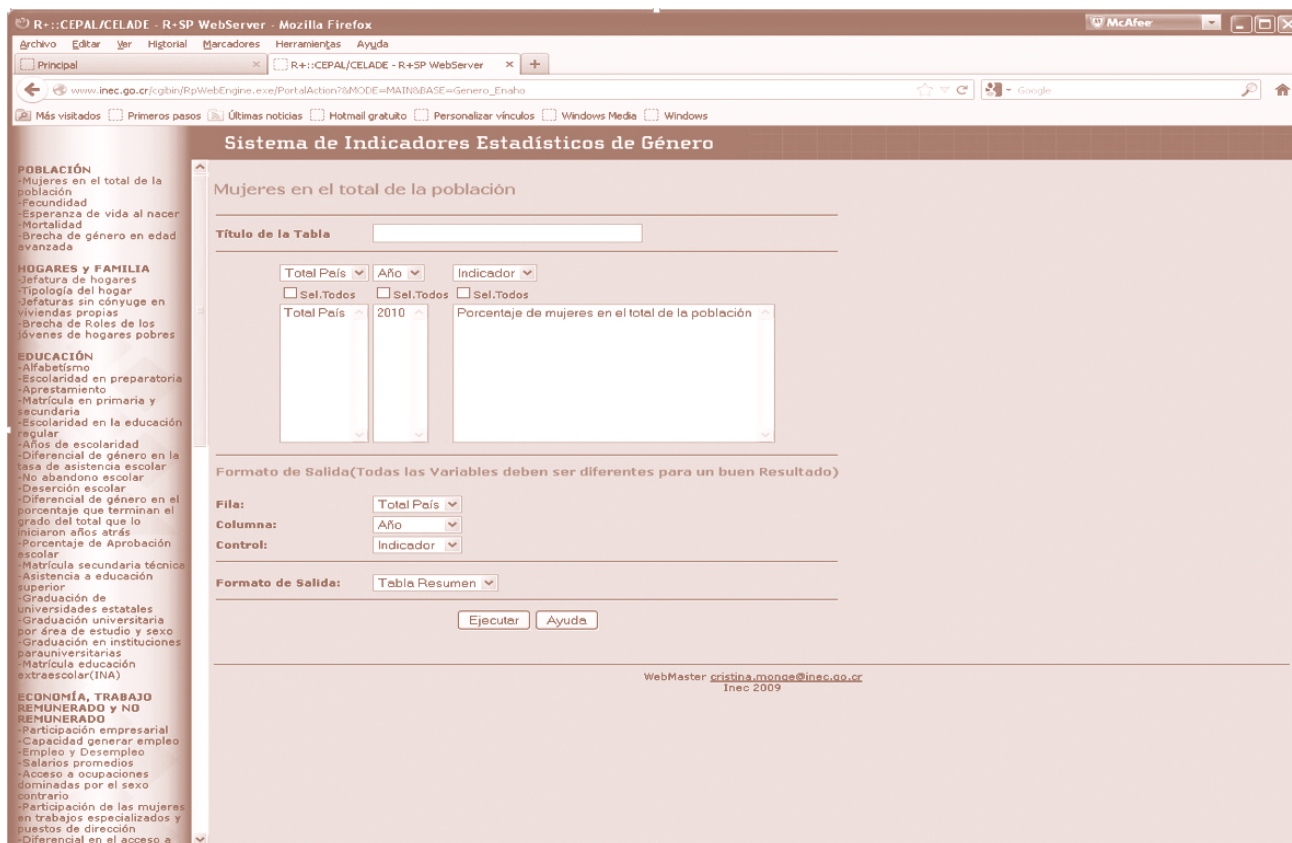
R+::CEPAL/CELADE - R+SP WebServer - Mozilla Firefox

McAfee

Archivo Editar Ver Historial Marcadores Herramientas Ayuda

Principal

R+::CEPAL/CELADE - R+SP WebServer

www.inec.go.cr/cgibin/RpWebEngine.exe/PortalAction?&MODE=MAIN&BASE=Genero_Enaho

Google

Más visitados Primeros pasos Últimas noticias Hotmail gratuito Personalizar vínculos Windows Media Windows

Sistema de Indicadores Estadísticos de Género

POBLACIÓN
-Mujeres en el total de la población
-Fecundidad
-Esperanza de vida al nacer
-Mortalidad
-Brecha de género en edad avanzada

HOGARES y FAMILIA
-Jefatura de hogares
-Tipología del hogar
-Jefaturas sin cónyuge en viviendas propias
-Brecha de Roles de los jóvenes de hogares pobres

EDUCACIÓN
-Alfabetísmo
-Escolaridad en preparatoria
-Aprestamiento
-Matrícula en primaria y secundaria
-Escolaridad en la educación regular
-Años de escolaridad
-Diferencial de género en la tasa de asistencia escolar
-No abandono escolar
-Deserción escolar
-Diferencial de género en el porcentaje que terminan el grado del total que lo iniciaron años atrás
-Porcentaje de Aprobación escolar
-Matrícula secundaria técnica
-Asistencia a educación superior
-Graduación de universidades estatales
-Graduación universitaria por área de estudio y sexo
-Graduación en instituciones parauniversitarias
-Matrícula educación extraescolar(INA)

ECONOMÍA, TRABAJO REMUNERADO y NO REMUNERADO
-Participación empresarial
-Capacidad generar empleo
-Empleo y Desempleo
-Salarios promedios
-Acceso a ocupaciones dominadas por el sexo contrario
-Participación de las mujeres en trabajos especializados y puestos de dirección
-Diferencial en el acceso a

Mujeres en el total de la población

Título de la Tabla

Total País Año Indicador
Sel.Todos Sel.Todos Sel.Todos
Total País 2010 Porcentaje de mujeres en el total de la población

Formato de Salida(Todas las Variables deben ser diferentes para un buen Resultado)

Fila: Total País
Columna: Año
Control: Indicador

Formato de Salida: Tabla Resumen

Ejecutar Ayuda

WebMaster cristina.monge@inec.go.cr
Inec 2009